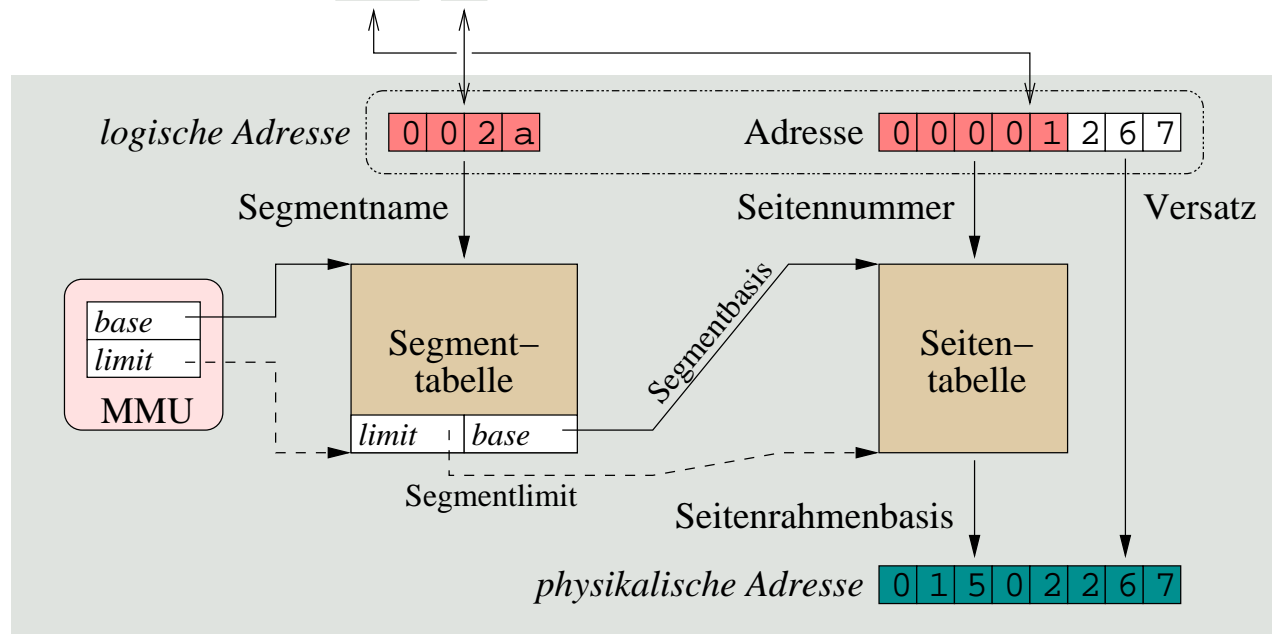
logische Adresse 0 0 2 a

Adresse 0 0 0 0 1 2 6 7

Segmentname

Seitennummer

Versatz

base

limit

MMU

Segment– tabelle

limit

base

Segmentbasis

Seiten– tabelle

Segmentlimit

Seitenrahmenbasis

physikalische Adresse 0 1 5 0 2 2 6 7